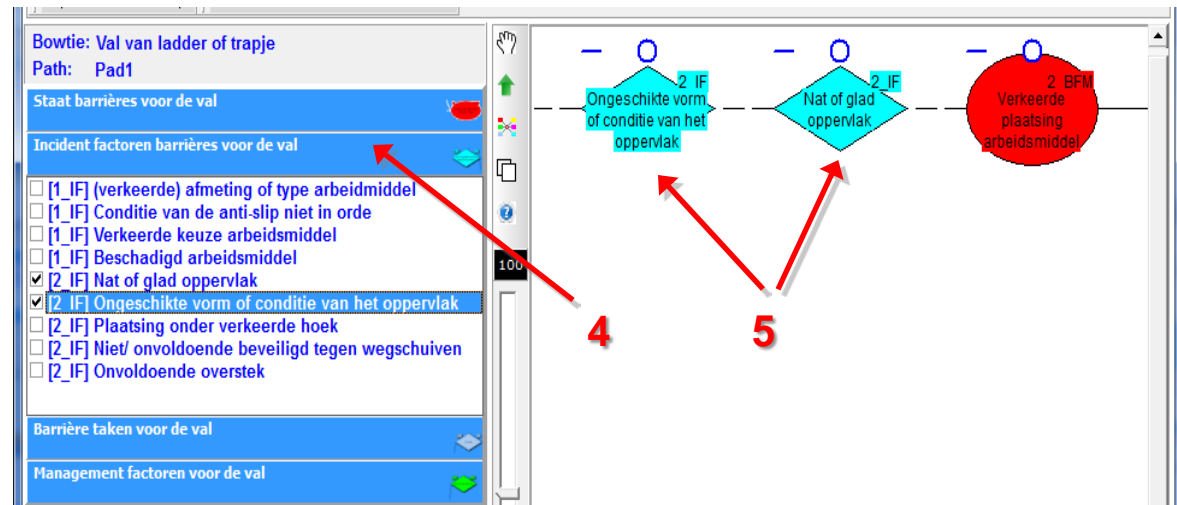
Bowtie: Val van ladder of trapje
Path: Pad1

Staat barrières voor de val

Incident factoren barrières voor de val

[1_IF] (verkeerde) afmeting of type arbeidmiddel
[1_IF] Conditie van de anti-slip niet in orde
[1_IF] Verkeerde keuze arbeidsmiddel
[1_IF] Beschadigd arbeidsmiddel
[2_IF] Nat of glad oppervlak
[2_IF] Ongeschikte vorm of conditie van het oppervlak
[2_IF] Plaatsing onder verkeerde hoek
[2_IF] Niet/ onvoldoende beveiligd tegen wegschuiven
[2_IF] Onvoldoende overstek

Barrière taken voor de val

Management factoren voor de val

100

2_IF
Ongeschikte vorm of conditie van het oppervlak

2_IF
Nat of glad oppervlak

2_BFM
Verkeerde plaatsing arbeidsmiddel

4

5